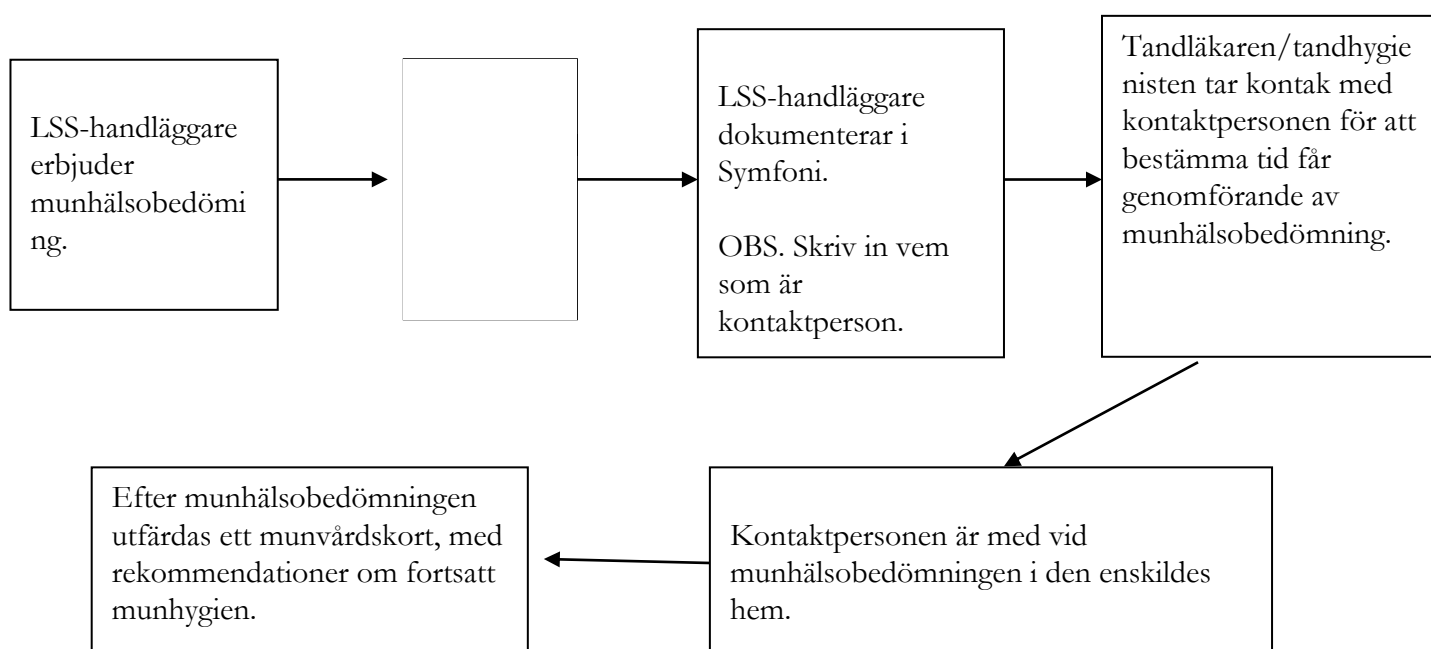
LSS-handläggare erbjuder munhälsobedömning.

LSS-handläggare dokumenterar i Symfoni.

OBS. Skriv in vem som är kontaktperson.

Tandläkaren/tandhygienisten tar kontak med kontaktpersonen för att bestämma tid får genomförande av munhälsobedömning.

Kontaktpersonen är med vid munhälsobedömningen i den enskildes hem.

Efter munhälsobedömningen utfärdas ett munvårdskort, med rekommendationer om fortsatt munhygien.